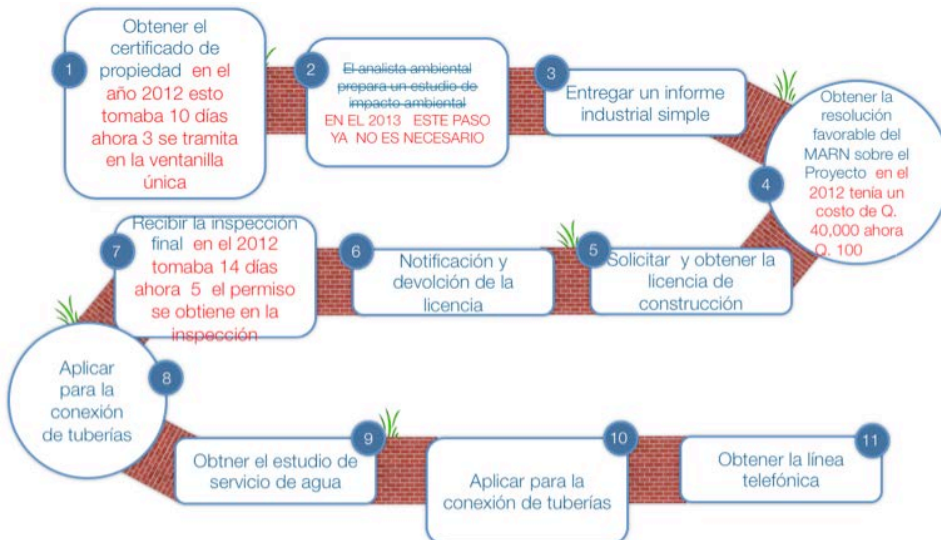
1
Obtener el certificado de propiedad en el año 2012 esto tomaba 10 días ahora 3 se tramita en la ventanilla única

2
El analista ambiental prepara un estudio de impacto ambiental
EN EL 2013 ESTE PASO YA NO ES NECESARIO

3
Entregar un informe industrial simple

4
Obtener la resolución favorable del MARN sobre el Proyecto en el 2012 tenía un costo de Q. 40,000 ahora Q. 100

5
Solicitar y obtener la licencia de construcción

6
Notificación y devolción de la licencia

7
Recibir la inspección final en el 2012 tomaba 14 días ahora 5 el permiso se obtiene en la inspección

8
Aplicar para la conexión de tuberías

9
Obtner el estudio de servicio de agua

10
Aplicar para la conexión de tuberías

11
Obtener la línea telefónica